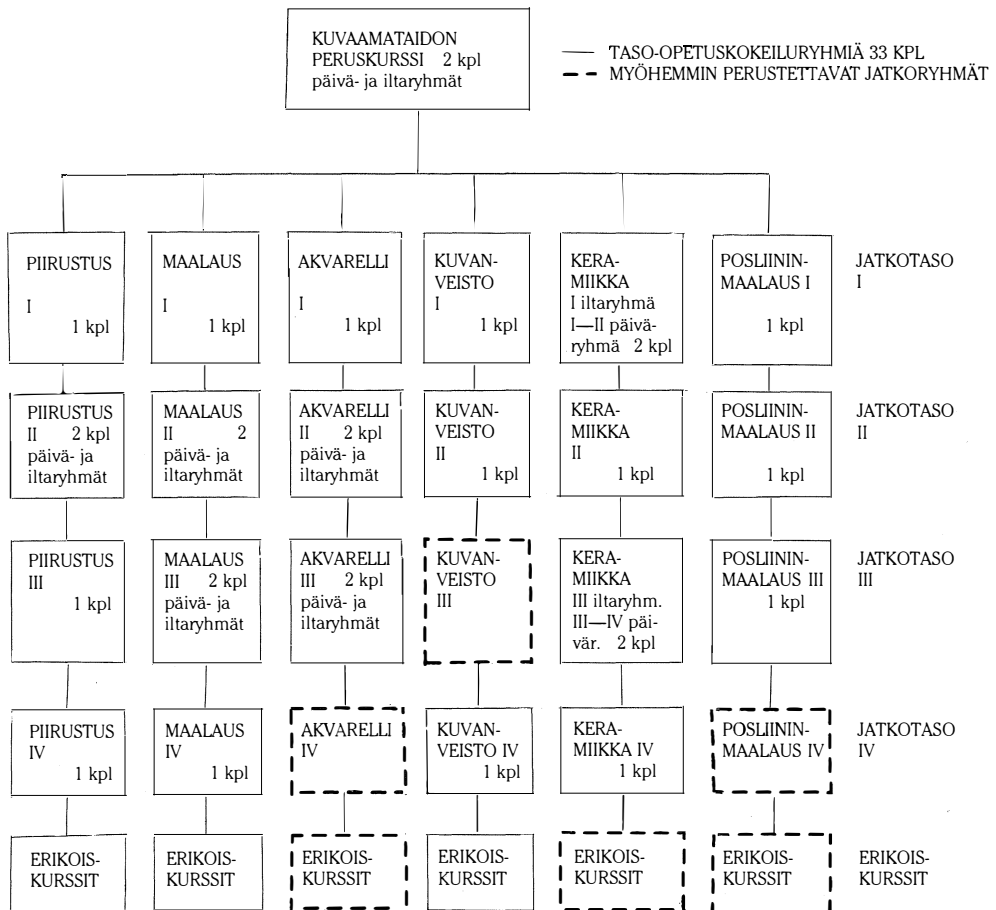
KUVAAMATAIDON PERUSKURSSI 2 kpl päivä- ja iltaryhmät

— TASO-OPETUSKOKEILURYHMIÄ 33 KPL
- - MYÖHEMMIN PERUSTETTAVAT JATKORYHMÄT

| | | | | | | |
|---|---|---|---|---|---|---|
| PIIRUSTUS I 1 kpl | MAALAUS I 1 kpl | AKVARELLI I 1 kpl | KUVANVEISTO I 1 kpl | KERAMIIKKA I iltaryhmä I—II päiväryhmä 2 kpl | POSLIININMAALAUS I 1 kpl | JATKOTASO I |
| PIIRUSTUS II 2 kpl päivä- ja iltaryhmät | MAALAUS II 2 päivä- ja iltaryhmät | AKVARELLI II 2 kpl päivä- ja iltaryhmät | KUVANVEISTO II 1 kpl | KERAMIIKKA II 1 kpl | POSLIININMAALAUS II 1 kpl | JATKOTASO II |
| PIIRUSTUS III 1 kpl | MAALAUS III 2 kpl päivä- ja iltaryhmät | AKVARELLI III 2 kpl päivä- ja iltaryhmät | KUVANVEISTO III | KERAMIIKKA III iltaryhm. III—IV päivär. 2 kpl | POSLIININMAALAUS III 1 kpl | JATKOTASO III |
| PIIRUSTUS IV 1 kpl | MAALAUS IV 1 kpl | AKVARELLI IV | KUVANVEISTO IV 1 kpl | KERAMIIKKA IV 1 kpl | POSLIININMAALAUS IV | JATKOTASO IV |
| ERIKOISKURSSIT | ERIKOISKURSSIT | ERIKOISKURSSIT | ERIKOISKURSSIT | ERIKOISKURSSIT | ERIKOISKURSSIT | ERIKOISKURSSIT |